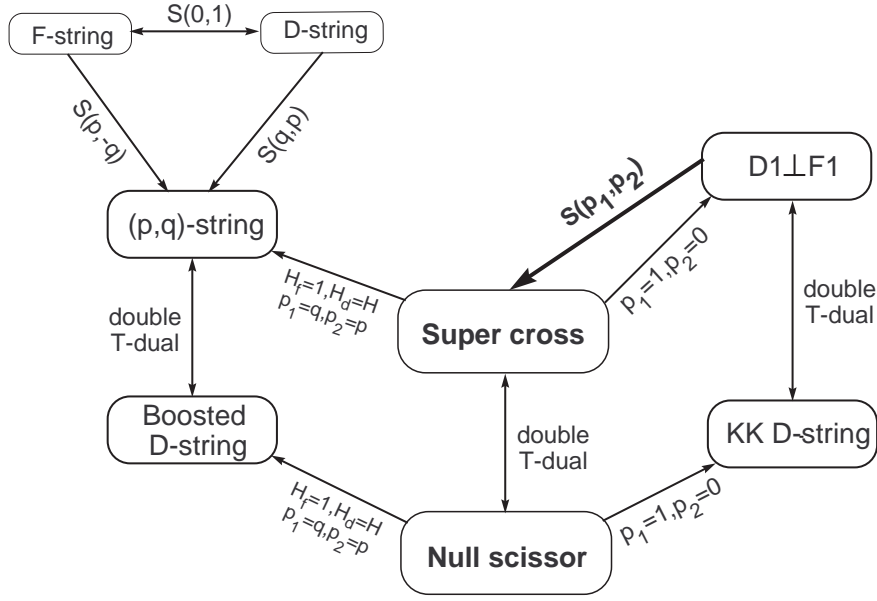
F-string

$S(0,1)$

D-string

$S(p,-q)$

$S(q,p)$

D1⊥F1

$S(p_1,p_2)$

(p,q)-string

$H_f=1, H_d=H$
$p_1=q, p_2=p$

$p_1=1, p_2=0$

double T-dual

Super cross

double T-dual

Boosted D-string

double T-dual

KK D-string

$H_f=1, H_d=H$
$p_1=q, p_2=p$

$p_1=1, p_2=0$

Null scissor